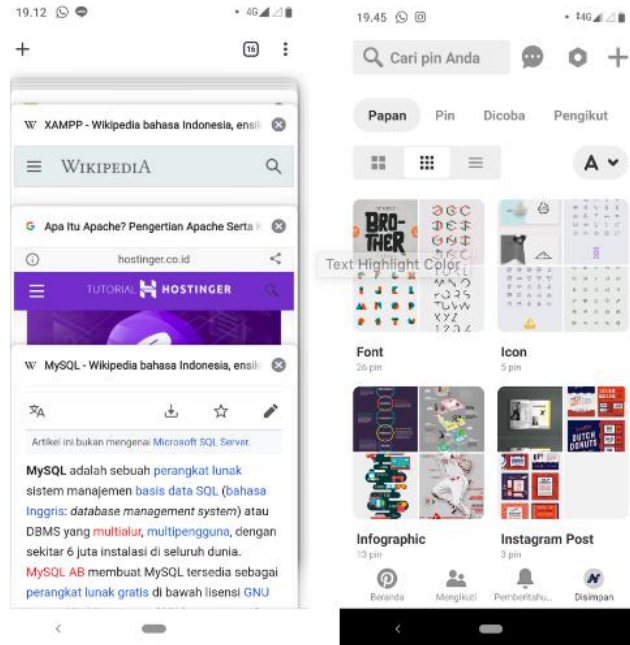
19.12

+ 16 ⋮

W XAMPP - Wikipedia bahasa Indonesia, ensik

WIKIPEDIA

G Apa Itu Apache? Pengertian Apache Serta

hostinger.co.id

TUTORIAL HOSTINGER

W MySQL - Wikipedia bahasa Indonesia, ensik

Artikel ini bukan mengenai Microsoft SQL Server.

MySQL adalah sebuah perangkat lunak sistem manajemen basis data SQL (bahasa Inggris: database management system) atau DBMS yang multialur, multipengguna, dengan sekitar 6 juta instalasi di seluruh dunia. MySQL AB membuat MySQL tersedia sebagai perangkat lunak gratis di bawah lisensi GNU

19.45

Cari pin Anda

Papan Pin Dicoba Pengikut

Text Highlight Color

Font
26 pin

Icon
5 pin

Infographic
13 pin

Instagram Post
3 pin

Beranda Mengikuti Pemberitahu... Disimpan